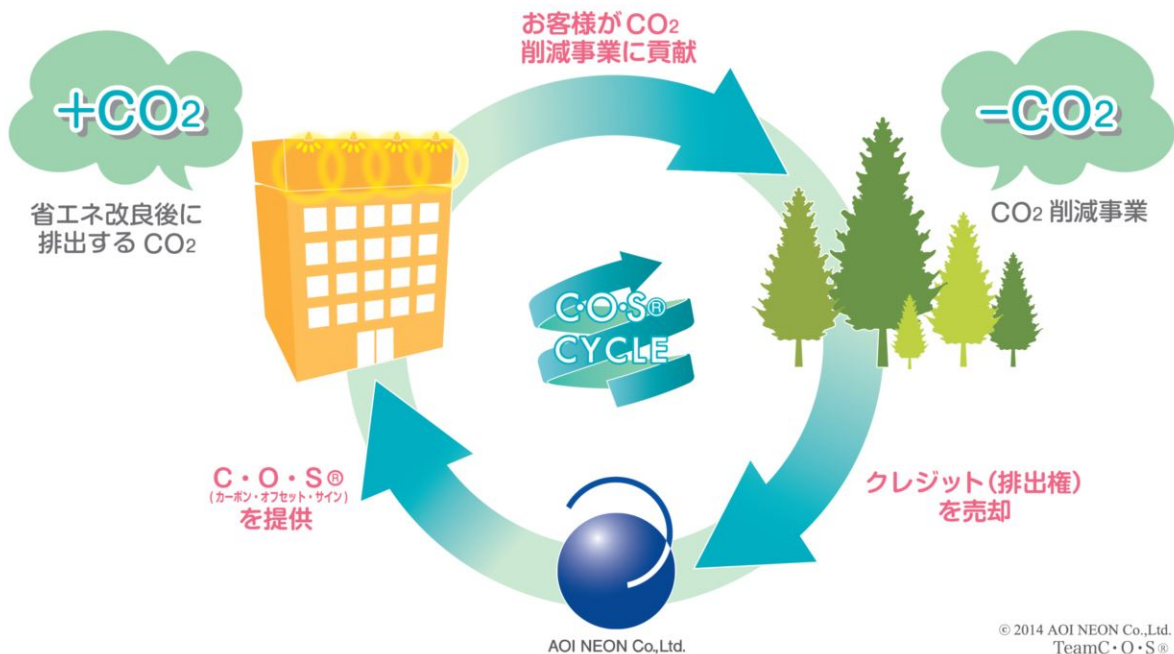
+$CO_2$

省エネ改良後に排出する $CO_2$

お客様が$CO_2$
削減事業に貢献

−$CO_2$

$CO_2$ 削減事業

C·O·S®
CYCLE

C・O・S®
(カーボン・オフセット・サイン)
を提供

クレジット(排出権)
を売却

AOI NEON Co.,Ltd.

© 2014 AOI NEON Co.,Ltd.
TeamC・O・S®